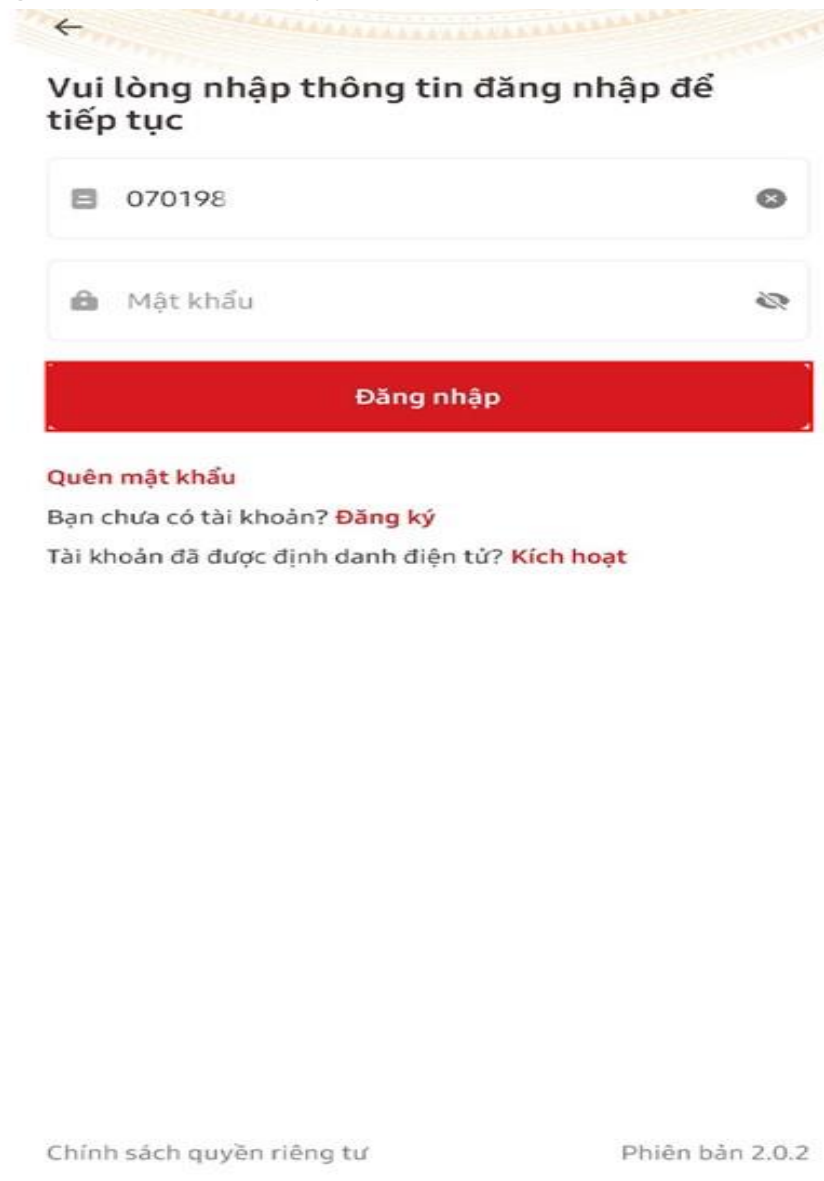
←

Vui lòng nhập thông tin đăng nhập để tiếp tục

070198

Mật khẩu

Đăng nhập

Quên mật khẩu

Bạn chưa có tài khoản? Đăng ký

Tài khoản đã được định danh điện tử? Kích hoạt

Chính sách quyền riêng tư

Phiên bản 2.0.2